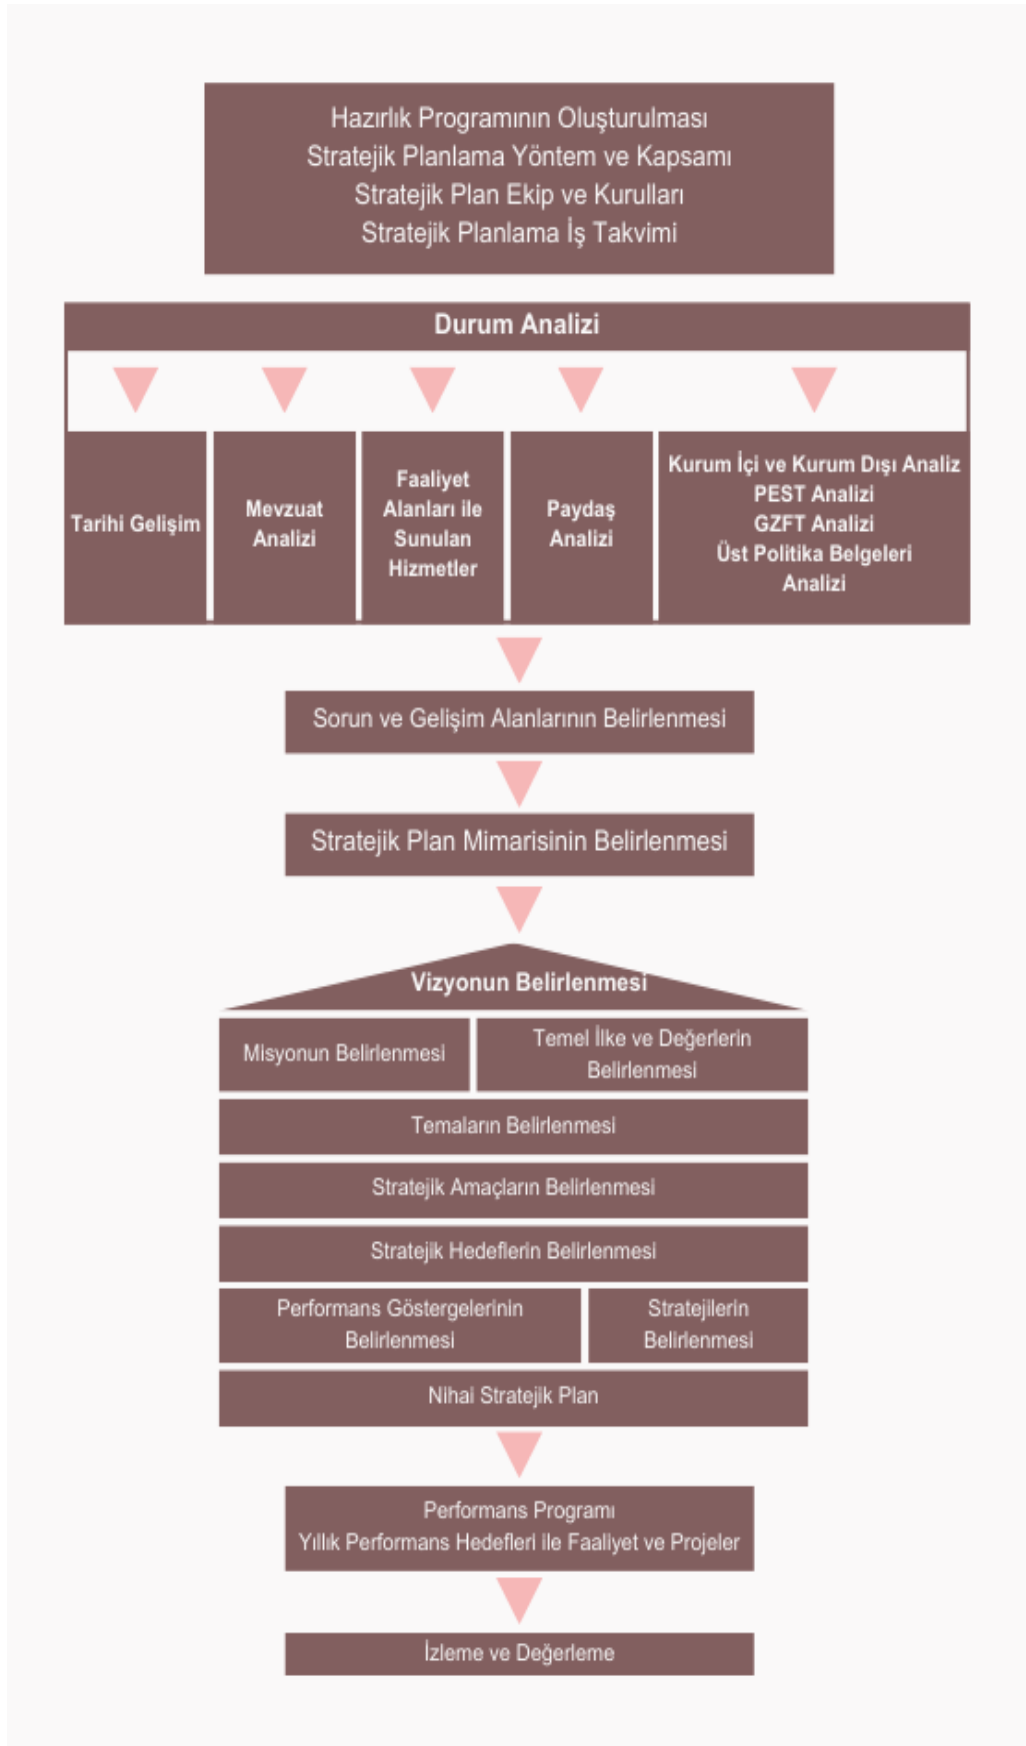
Hazırlık Programının Oluşturulması
Stratejik Planlama Yöntem ve Kapsamı
Stratejik Plan Ekip ve Kurulları
Stratejik Planlama İş Takvimi

Durum Analizi

Tarihi Gelişim

Mevzuat Analizi

Faaliyet Alanları ile Sunulan Hizmetler

Paydaş Analizi

Kurum İçi ve Kurum Dışı Analiz
PEST Analizi
GZFT Analizi
Üst Politika Belgeleri Analizi

Sorun ve Gelişim Alanlarının Belirlenmesi

Stratejik Plan Mimarisinin Belirlenmesi

Vizyonun Belirlenmesi

Misyonun Belirlenmesi

Temel İlke ve Değerlerin Belirlenmesi

Temaların Belirlenmesi

Stratejik Amaçların Belirlenmesi

Stratejik Hedeflerin Belirlenmesi

Performans Göstergelerinin Belirlenmesi

Stratejilerin Belirlenmesi

Nihai Stratejik Plan

Performans Programı
Yıllık Performans Hedefleri ile Faaliyet ve Projeler

İzleme ve Değerleme